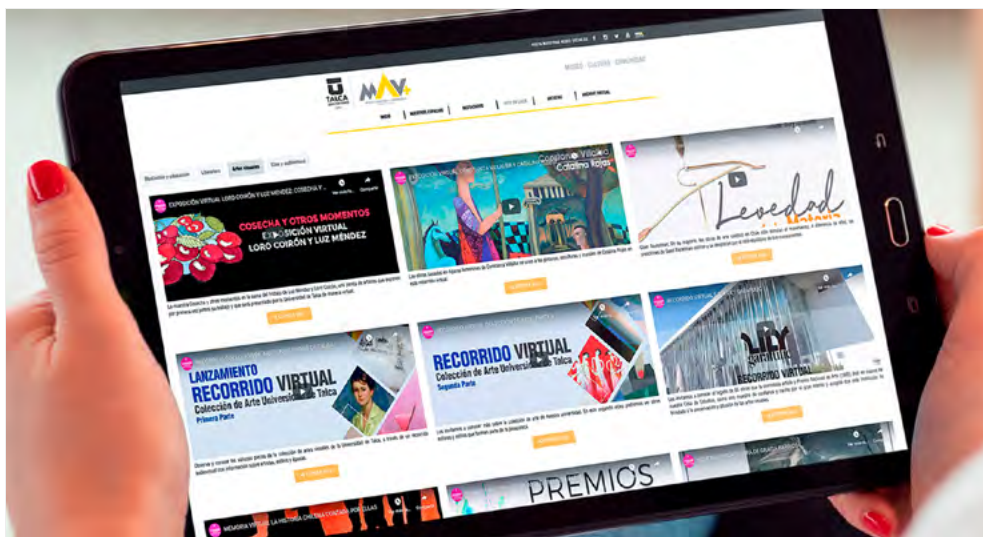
MAV

TALCA

EXPOSICIÓN VIRTUAL LORO COIRÓN Y LUZ MÉNDEZ: COSECHA Y...

COSECHA Y OTROS MOMENTOS
EXPOSICIÓN VIRTUAL
LORO COIRÓN Y LUZ MÉNDEZ

Catalina Rojas

Levedad

LANZAMIENTO
RECORRIDO VIRTUAL
Colección de Arte Universidad de Talca
Primera Parte

RECORRIDO VIRTUAL
Colección de Arte Universidad de Talca
Segunda Parte

PREMIOS

MEMORIA VIRTUAL: LA HISTORIA CHILENA CONTADA POR ELLAS

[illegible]